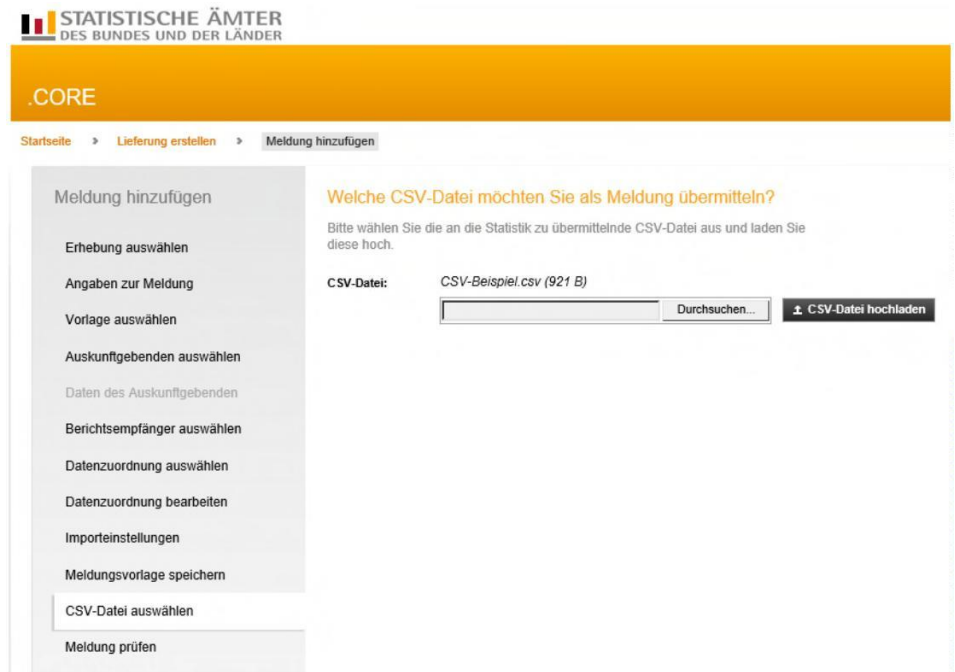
STATISTISCHE ÄMTER
DES BUNDES UND DER LÄNDER

.CORE

Startseite > Lieferung erstellen > Meldung hinzufügen

Meldung hinzufügen

Erhebung auswählen

Angaben zur Meldung

Vorlage auswählen

Auskunftgebenden auswählen

Daten des Auskunftgebenden

Berichtsempfänger auswählen

Datenzuordnung auswählen

Datenzuordnung bearbeiten

Importeinstellungen

Meldungsvorlage speichern

CSV-Datei auswählen

Meldung prüfen

Welche CSV-Datei möchten Sie als Meldung übermitteln?

Bitte wählen Sie die an die Statistik zu übermittelnde CSV-Datei aus und laden Sie diese hoch.

CSV-Datei: CSV-Beispiel.csv (921 B)

Durchsuchen...

CSV-Datei hochladen